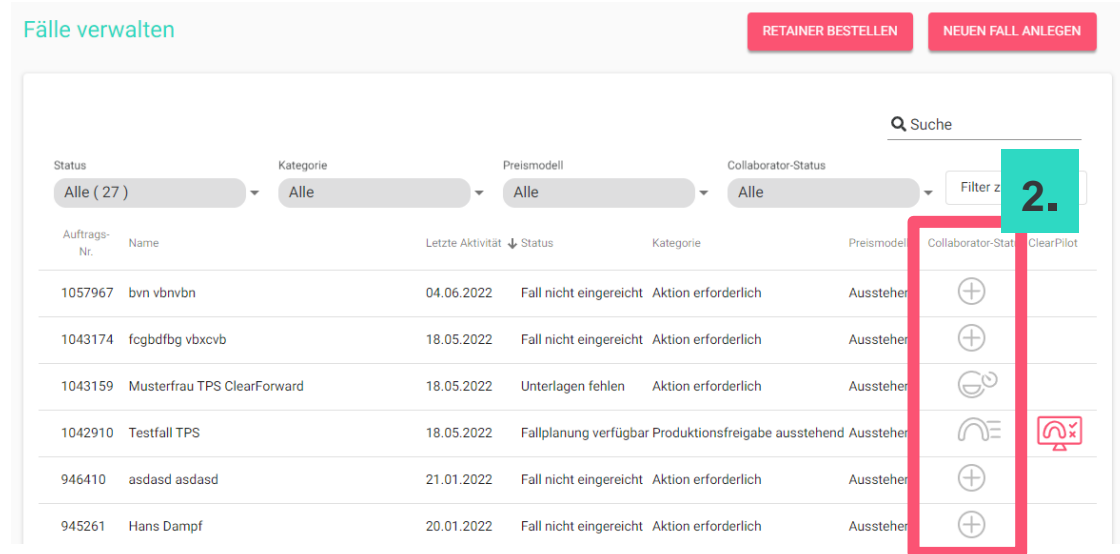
Fälle verwalten

RETAINER BESTELLEN

NEUEN FALL ANLEGEN

Suche

Status
Alle ( 27 )

Kategorie
Alle

Preismodell
Alle

Collaborator-Status
Alle

Filter z

2.

| Auftrags-Nr. | Name | Letzte Aktivität ↓ | Status | Kategorie | Preismodell | Collaborator-Stat | ClearPilot |
|---|---|---|---|---|---|---|---|
| 1057967 | bvn vbnvbn | 04.06.2022 | Fall nicht eingereicht | Aktion erforderlich | Ausstehen | | |
| 1043174 | fcgbdfbg vbxcvb | 18.05.2022 | Fall nicht eingereicht | Aktion erforderlich | Ausstehen | | |
| 1043159 | Musterfrau TPS ClearForward | 18.05.2022 | Unterlagen fehlen | Aktion erforderlich | Ausstehen | | |
| 1042910 | Testfall TPS | 18.05.2022 | Fallplanung verfügbar | Produktionsfreigabe ausstehend | Ausstehen | | |
| 946410 | asdasd asdasd | 21.01.2022 | Fall nicht eingereicht | Aktion erforderlich | Ausstehen | | |
| 945261 | Hans Dampf | 20.01.2022 | Fall nicht eingereicht | Aktion erforderlich | Ausstehen | | |